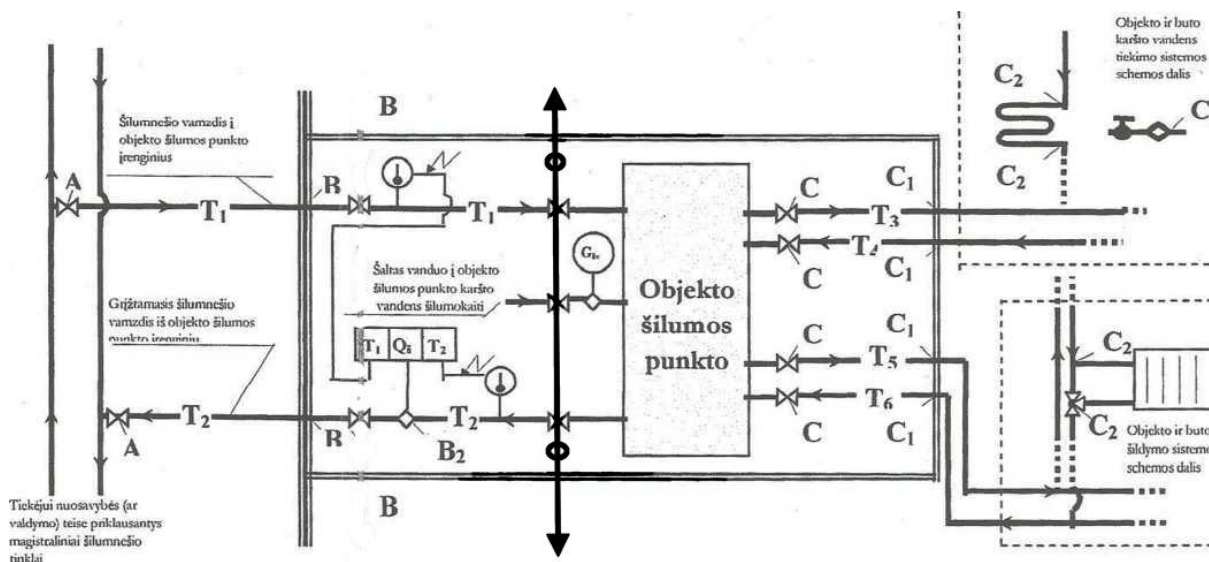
Objekto ir buto karšto vandens tiekimo sistemos schemos dalis

C₂

C

C₂

Šilumnešio vamzdis į objekto šilumos punkto įrenginius

B

A

B

T₁

T₁

C

C₁

T₃

T₄

C

C₁

Šaltas vanduo į objekto šilumos punkto karšto vandens šilumokaitį

$G_{k}$

Objekto šilumos punkto

Grįžtamasis šilumnešio vamzdis iš objekto šilumos punkto įrenginių

T₁

Q₅

T₂

C

C₁

T₅

C₂

C₂

T₆

C

C₁

Objekto ir buto šildymo sistemos schemos dalis

A

T₂

B

B₂

T₂

B

Tiekėjui nuosavybės (ar valdymo) teise priklausantys magistraliniai šilumnešio tinklai